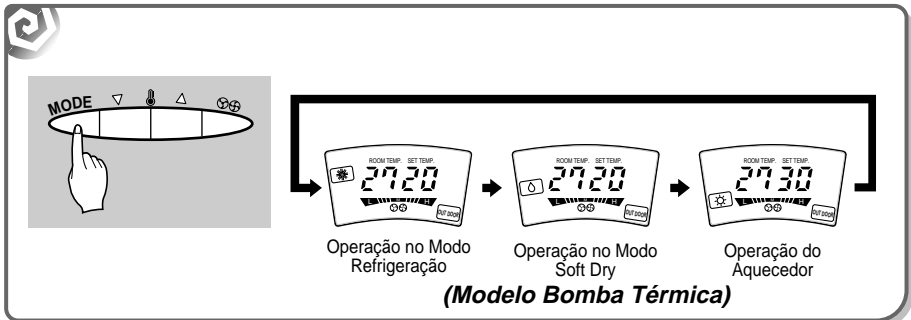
MODE ▽ △

ROOM TEMP. SET TEMP.
27 20
L H
OUT DOOR

Operação no Modo Refrigeração

ROOM TEMP. SET TEMP.
27 20
L H
OUT DOOR

Operação no Modo Soft Dry

ROOM TEMP. SET TEMP.
27 30
L H
OUT DOOR

Operação do Aquecedor

(Modelo Bomba Térmica)